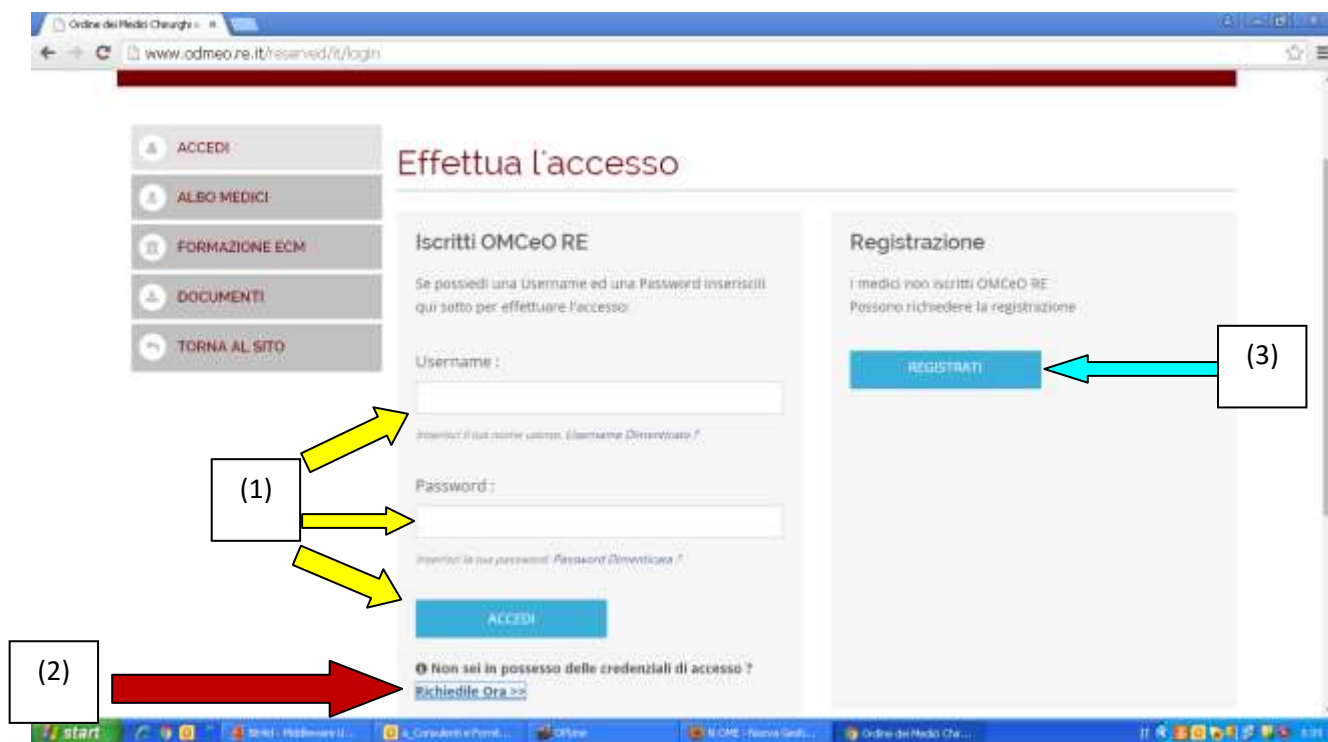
Ordine dei Medici Chirurghi e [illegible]

www.odmeo.re.it/reserved/it/login

ACCEDI
ALBO MEDICI
FORMAZIONE ECM
DOCUMENTI
TORNA AL SITO

Effettua l'accesso

Iscritti OMCeO RE

Se possiedi una Username ed una Password inseriscili qui sotto per effettuare l'accesso

Username :

Inserisci il tuo nome utente. Username Dimenticato ?

Password :

Inserisci la tua password. Password Dimenticata ?

ACCEDI

Non sei in possesso delle credenziali di accesso ?
Richiedile Ora >>

Registrazione

I medici non iscritti OMCeO RE
Possono richiedere la registrazione

REGISTRATI

(1)
(2)
(3)

start
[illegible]
a_Consulenti e Fornit...
Ordine dei Medici Chi...